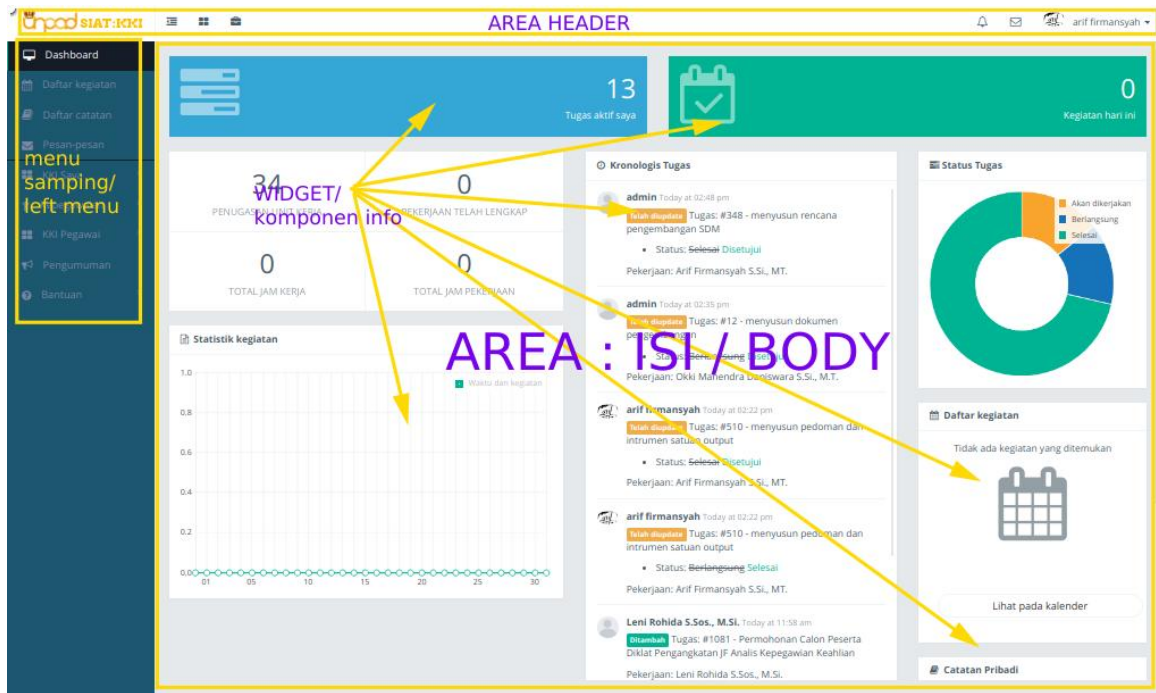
Unpad SIAT:KKI

AREA HEADER

arif firmansyah

Dashboard
Daftar kegiatan
Daftar catatan
Pesan-pesan
KKI Saya
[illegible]
KKI Pegawai
Pengumuman
Bantuan

menu samping/ left menu

13
Tugas aktif saya

0
Kegiatan hari ini

34
PENUGASAN UNIT KERJA

0
PEKERJAAN TELAH LENGKAP

0
TOTAL JAM KERJA

0
TOTAL JAM PEKERJAAN

WIDGET/ komponen info

Statistik kegiatan

Waktu dan kegiatan

1.0
0.8
0.6
0.4
0.2
0.0
01 05 10 15 20 25 30

AREA : ISI / BODY

Kronologis Tugas

admin Today at 02:48 pm
Telah diupdate Tugas: #348 - menyusun rencana pengembangan SDM
• Status: Selesai Disetujui
Pekerjaan: Arif Firmansyah S.Si., MT.

admin Today at 02:35 pm
Telah diupdate Tugas: #12 - menyusun dokumen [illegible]
• Status: Berlangsung Disetujui
Pekerjaan: Okki Mahendra Daniswara S.Si., M.T.

arif firmansyah Today at 02:22 pm
Telah diupdate Tugas: #510 - menyusun pedoman dan intrumen satuan output
• Status: Selesai Disetujui
Pekerjaan: Arif Firmansyah S.Si., MT.

arif firmansyah Today at 02:22 pm
Telah diupdate Tugas: #510 - menyusun pedoman dan intrumen satuan output
• Status: Berlangsung Selesai
Pekerjaan: Arif Firmansyah S.Si., MT.

Leni Rohida S.Sos., M.Si. Today at 11:58 am
Ditambah Tugas: #1081 - Permohonan Calon Peserta Diklat Pengangkatan JF Analis Kepegawaian Keahlian
Pekerjaan: Leni Rohida S.Sos., M.Si.

Status Tugas
Akan dikerjakan
Berlangsung
Selesai

Daftar kegiatan
Tidak ada kegiatan yang ditemukan
Lihat pada kalender

Catatan Pribadi